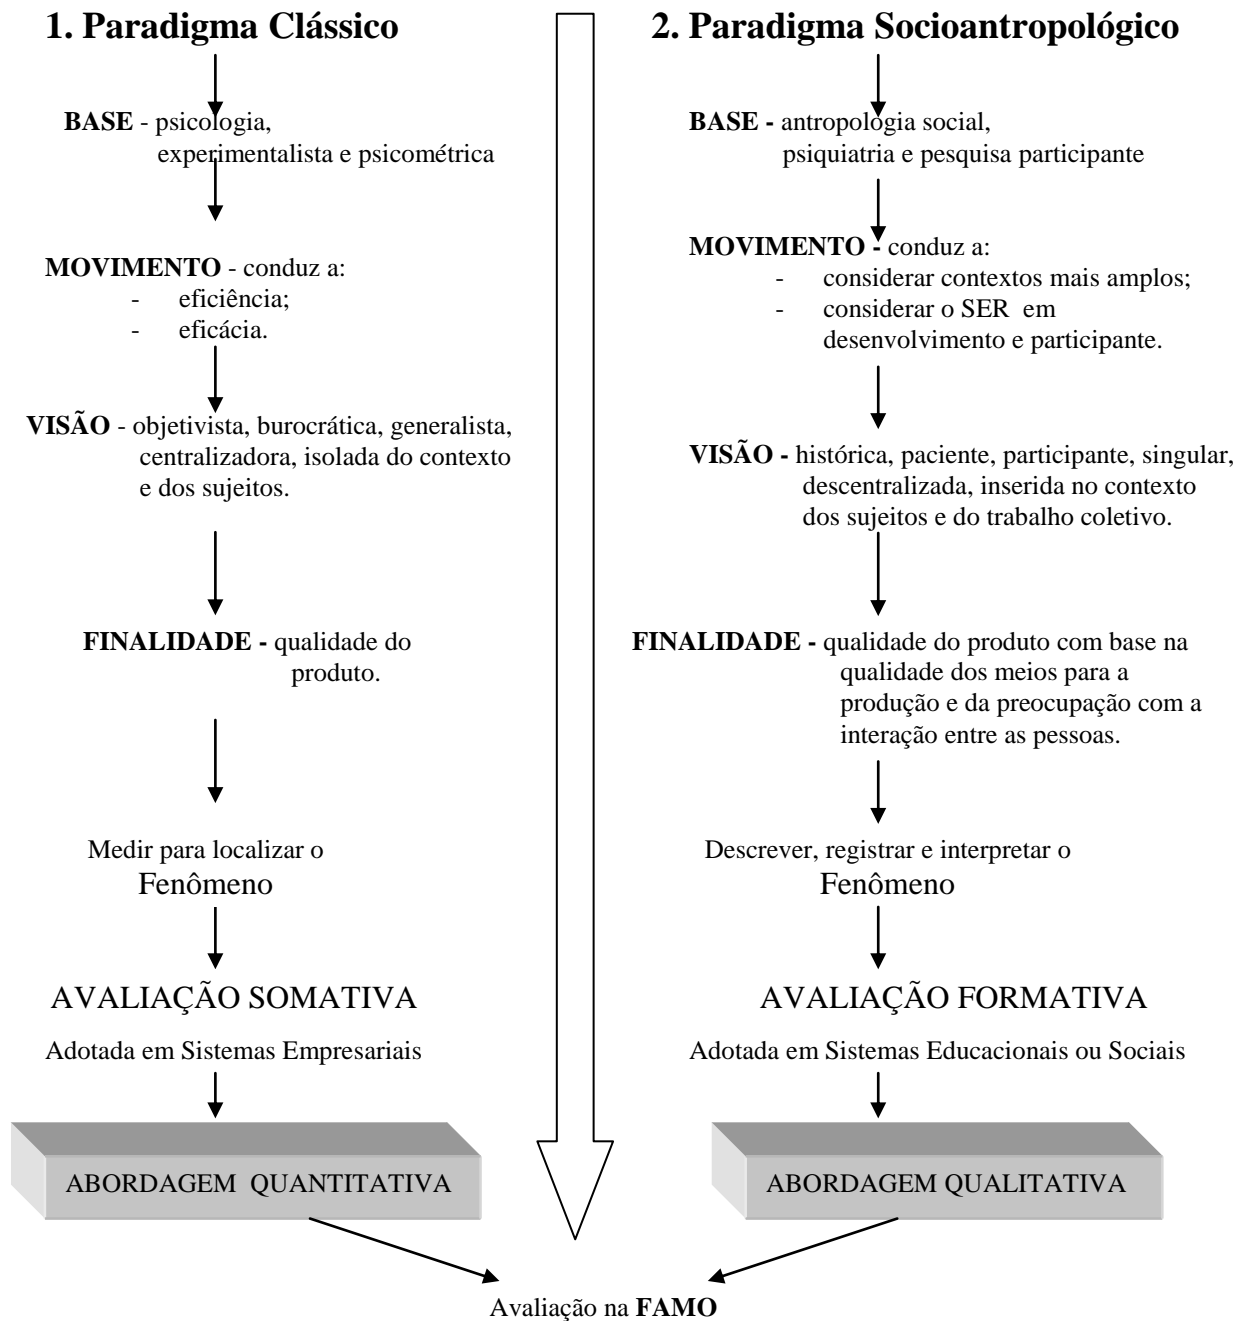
1. Paradigma Clássico

BASE - psicologia, experimentalista e psicométrica

MOVIMENTO - conduz a:
- eficiência;
- eficácia.

VISÃO - objetivista, burocrática, generalista, centralizadora, isolada do contexto e dos sujeitos.

FINALIDADE - qualidade do produto.

Medir para localizar o Fenômeno

AVALIAÇÃO SOMATIVA

Adotada em Sistemas Empresariais

ABORDAGEM QUANTITATIVA

2. Paradigma Socioantropológico

BASE - antropologia social, psiquiatria e pesquisa participante

MOVIMENTO - conduz a:
- considerar contextos mais amplos;
- considerar o SER em desenvolvimento e participante.

VISÃO - histórica, paciente, participante, singular, descentralizada, inserida no contexto dos sujeitos e do trabalho coletivo.

FINALIDADE - qualidade do produto com base na qualidade dos meios para a produção e da preocupação com a interação entre as pessoas.

Descrever, registrar e interpretar o Fenômeno

AVALIAÇÃO FORMATIVA

Adotada em Sistemas Educacionais ou Sociais

ABORDAGEM QUALITATIVA

Avaliação na FAMO